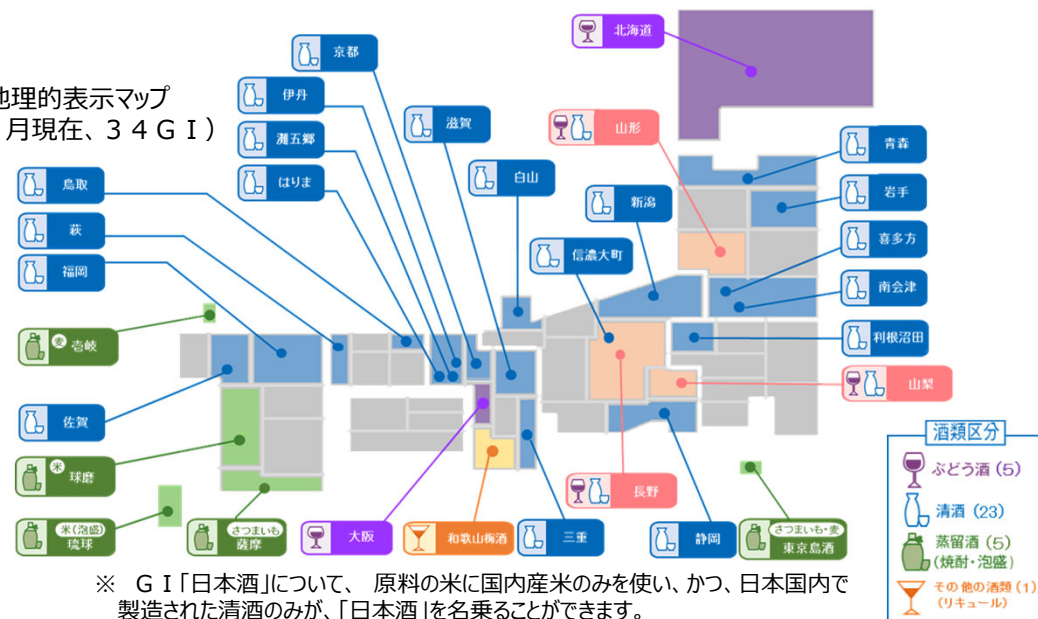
地理的表示マップ
月現在、３４ＧＩ）

北海道
京都
伊丹
灘五郷
はりま
滋賀
山形
青森
岩手
鳥取
白山
新潟
萩
信濃大町
喜多方
福岡
南会津
麦 壱岐
利根沼田
山梨
佐賀
米 球磨
酒類区分
ぶどう酒（5）
清酒（23）
蒸留酒（5）（焼酎・泡盛）
その他の酒類（1）（リキュール）
長野
米（泡盛） 琉球
さつまいも 薩摩
大阪
和歌山梅酒
三重
静岡
さつまいも・麦 東京島酒

※ ＧＩ「日本酒」について、 原料の米に国内産米のみを使い、かつ、日本国内で製造された清酒のみが、「日本酒」を名乗ることができます。